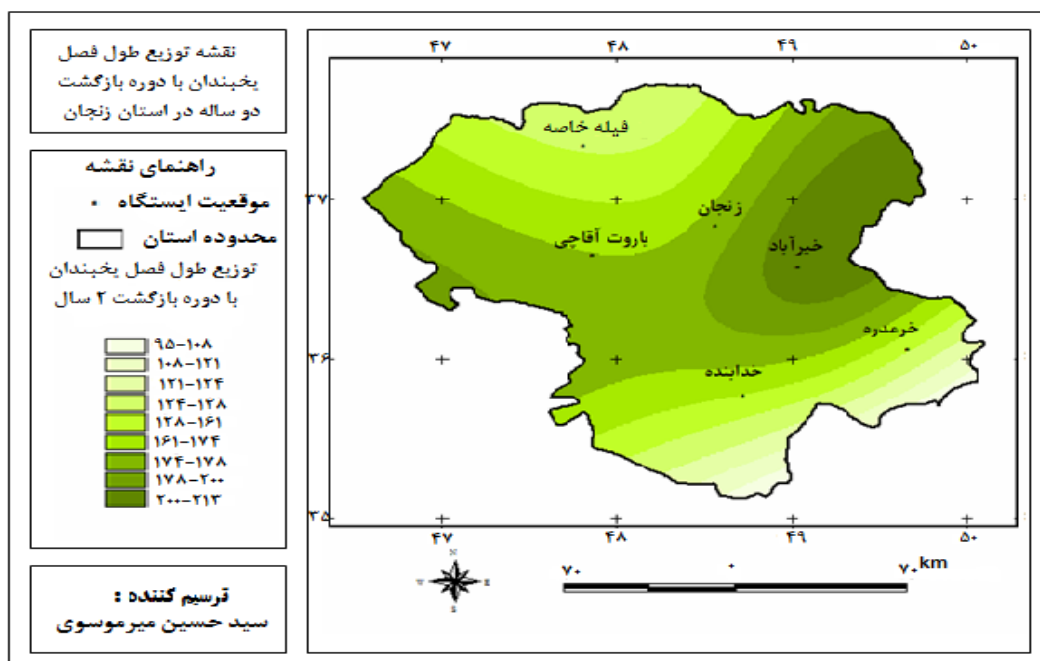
نقشه توزیع طول فصل یخبندان با دوره بازگشت دو ساله در استان زنجان

راهنمای نقشه

موقعیت ایستگاه

محدوده استان

توزیع طول فصل یخبندان با دوره بازگشت ۲ سال

| |
|---|
| ۹۵-۱۰۸ |
| ۱۰۸-۱۲۱ |
| ۱۲۱-۱۳۴ |
| ۱۳۴-۱۴۸ |
| ۱۴۸-۱۶۱ |
| ۱۶۱-۱۷۴ |
| ۱۷۴-۱۸۷ |
| ۱۸۷-۲۰۰ |
| ۲۰۰-۲۱۳ |

ترسیم کننده :
سید حسین میرموسوی

۴۷ ۴۸ ۴۹ ۵۰

۳۷

۳۶

۳۵

فیله خاصه

زنجان

باروت آقاچی

خیرآباد

خرمدره

خدابنده

۴۷ ۴۸ ۴۹ ۵۰

N

W E

S

۷۰ ۰ ۷۰ km